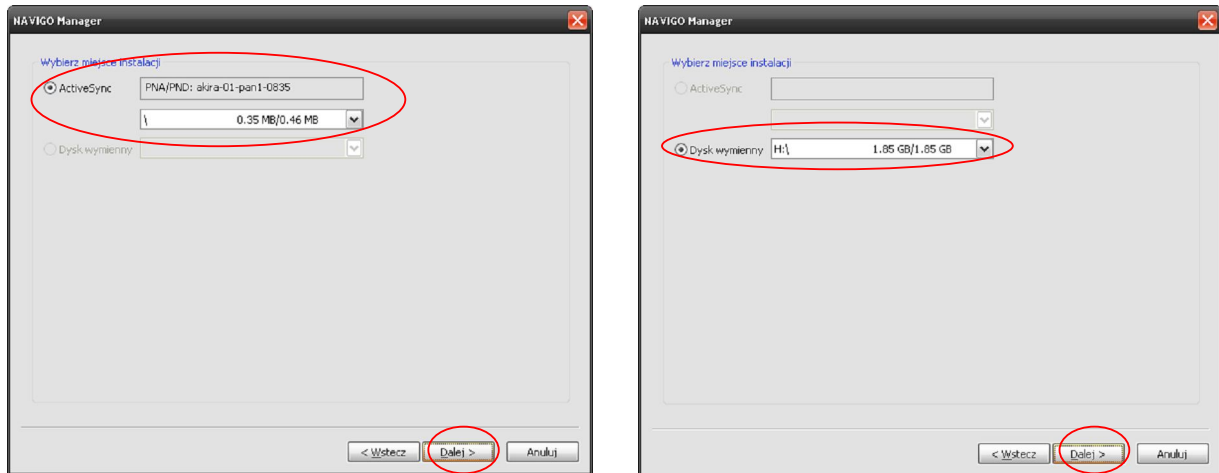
NAVIGO Manager

Wybierz miejsce instalacji

ActiveSync PNA/PND: akra-01-pan1-0835

\ 0.35 MB/0.46 MB

Dysk wymienny

< Wstecz Dalej > Anuluj

NAVIGO Manager

Wybierz miejsce instalacji

ActiveSync

Dysk wymienny H:\ 1.85 GB/1.85 GB

< Wstecz Dalej > Anuluj